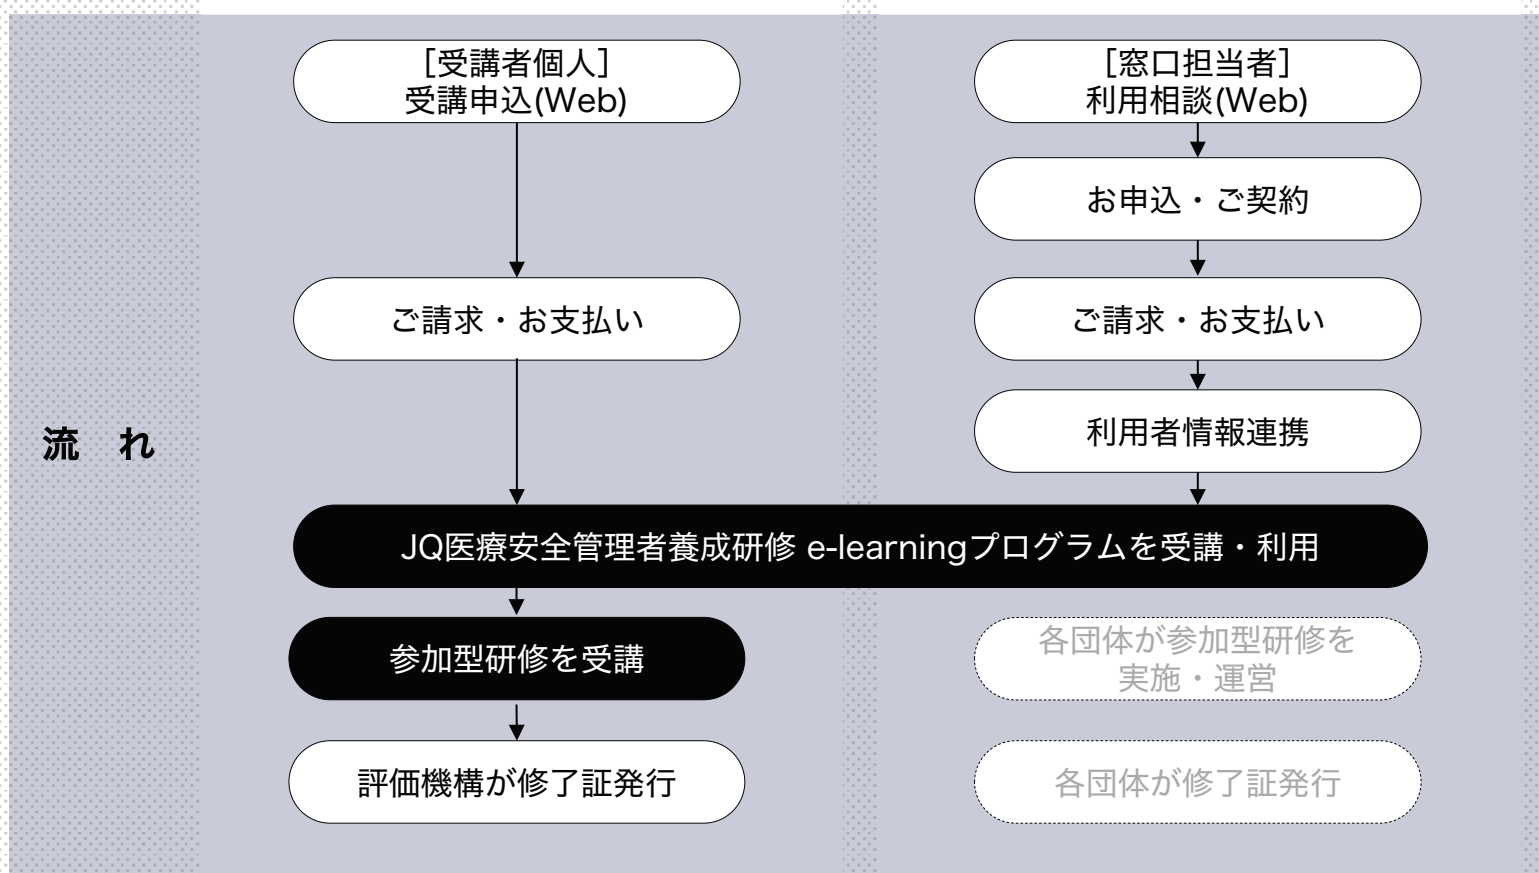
流　れ

［受講者個人］
受講申込(Web)

ご請求・お支払い

［窓口担当者］
利用相談(Web)

お申込・ご契約

ご請求・お支払い

利用者情報連携

JQ医療安全管理者養成研修 e-learningプログラムを受講・利用

参加型研修を受講

評価機構が修了証発行

各団体が参加型研修を実施・運営

各団体が修了証発行